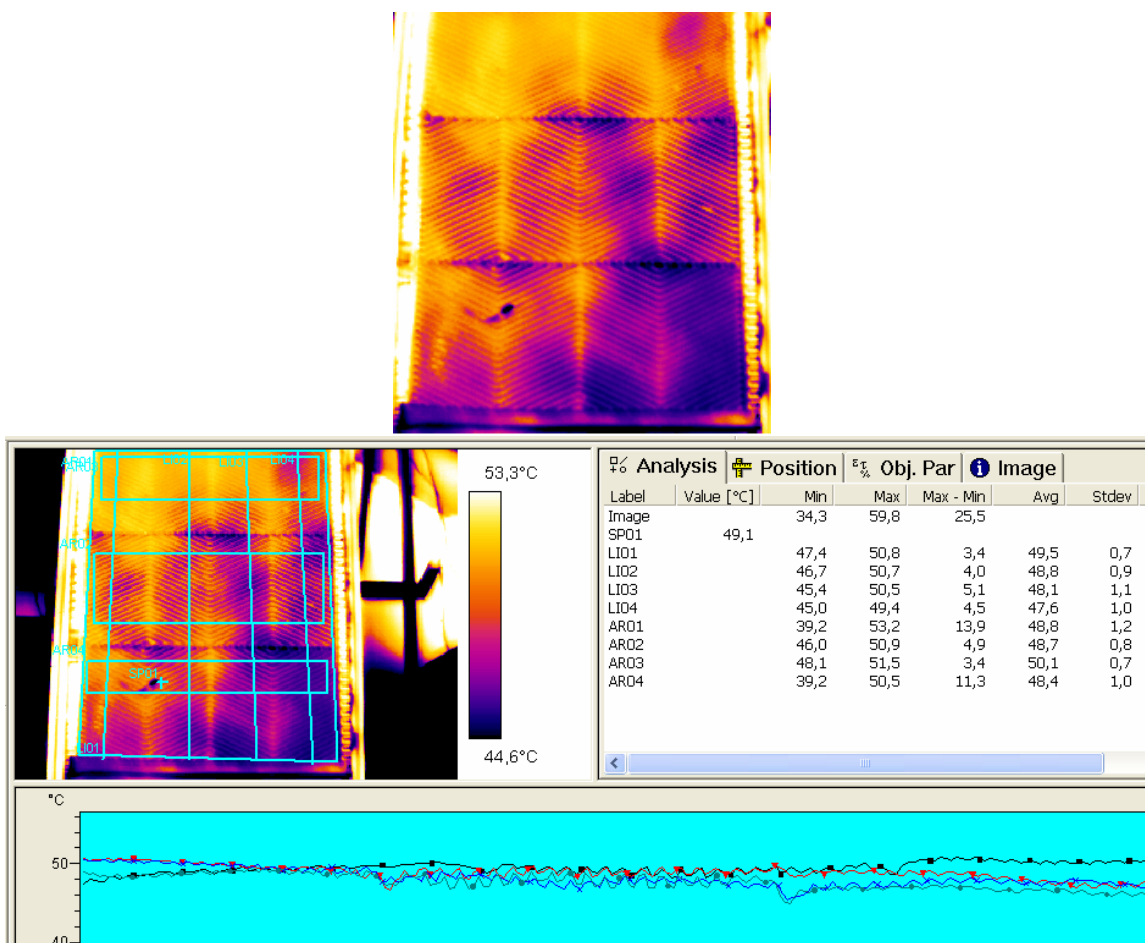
AR01 AR03 LI02 LI03 LI04
AR02
AR04
SP01
LI01

53,3°C
44,6°C

Analysis | Position | Obj. Par | Image

| Label | Value [°C] | Min | Max | Max - Min | Avg | Stdev |
|---|---|---|---|---|---|---|
| Image | | 34,3 | 59,8 | 25,5 | | |
| SP01 | 49,1 | | | | | |
| LI01 | | 47,4 | 50,8 | 3,4 | 49,5 | 0,7 |
| LI02 | | 46,7 | 50,7 | 4,0 | 48,8 | 0,9 |
| LI03 | | 45,4 | 50,5 | 5,1 | 48,1 | 1,1 |
| LI04 | | 45,0 | 49,4 | 4,5 | 47,6 | 1,0 |
| AR01 | | 39,2 | 53,2 | 13,9 | 48,8 | 1,2 |
| AR02 | | 46,0 | 50,9 | 4,9 | 48,7 | 0,8 |
| AR03 | | 48,1 | 51,5 | 3,4 | 50,1 | 0,7 |
| AR04 | | 39,2 | 50,5 | 11,3 | 48,4 | 1,0 |

°C
50
40